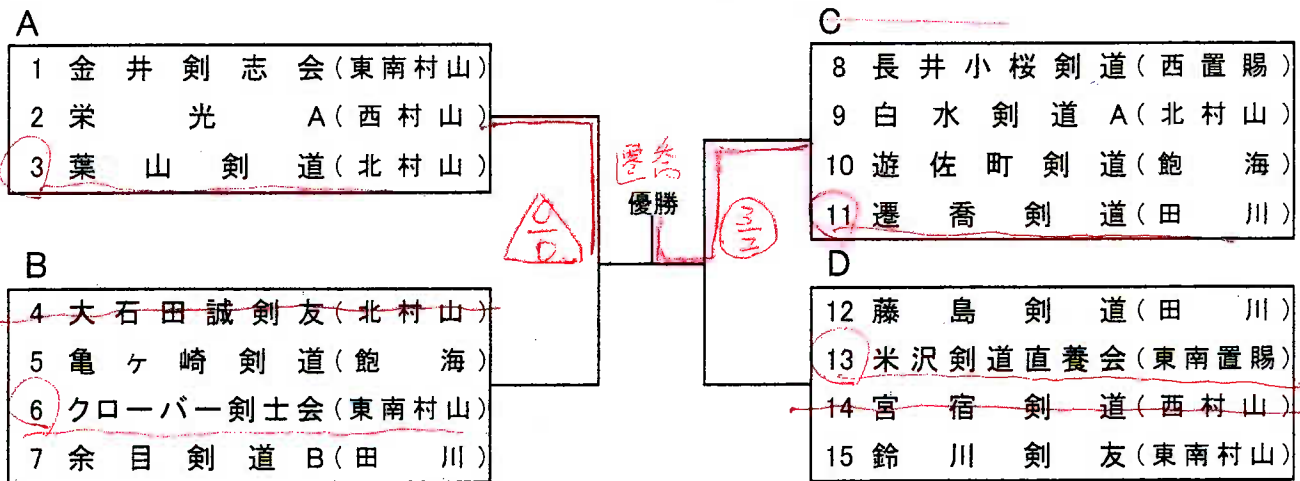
A
1 金井剣志会(東南村山)
2 栄光 A(西村山)
3 葉山剣道(北村山)

B
4 大石田誠剣友(北村山)
5 亀ヶ崎剣道(飽海)
6 クローバー剣士会(東南村山)
7 余目剣道 B(田川)

遷喬
優勝

$\frac{0}{0}$

$\frac{3}{2}$

C
8 長井小桜剣道(西置賜)
9 白水剣道 A(北村山)
10 遊佐町剣道(飽海)
11 遷喬剣道(田川)

D
12 藤島剣道(田川)
13 米沢剣道直養会(東南置賜)
14 宮宿剣道(西村山)
15 鈴川剣友(東南村山)